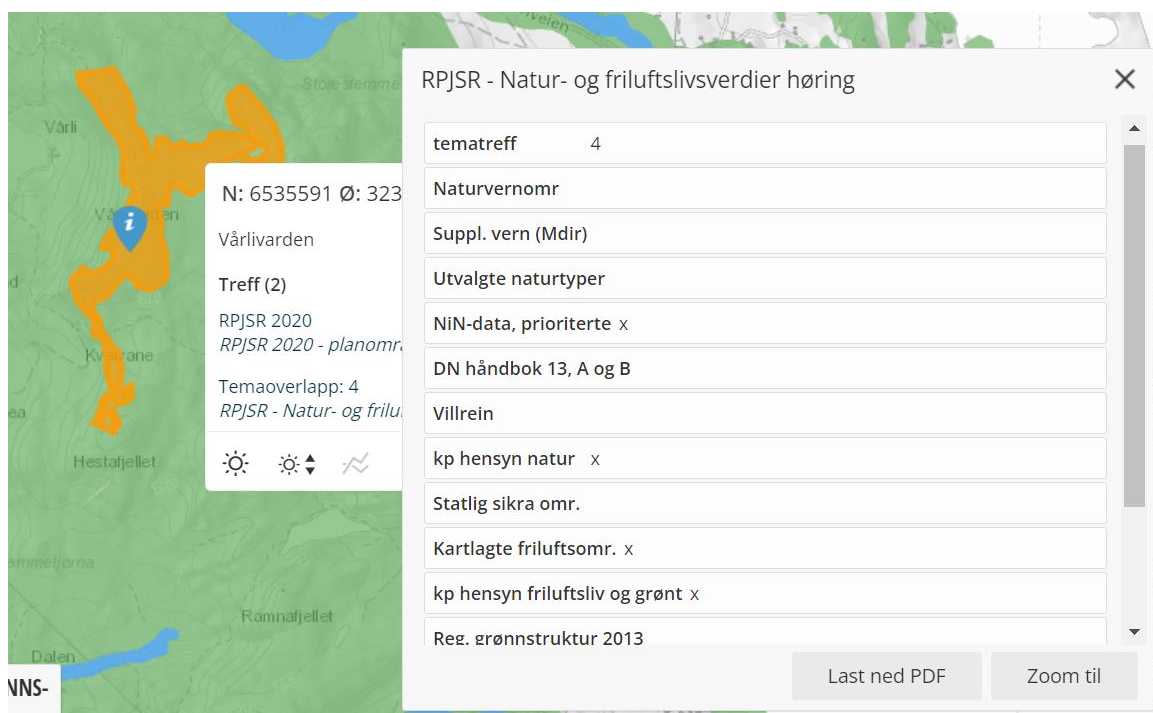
veien

Store temme

Vårli

Vårliden

d

Kvekrane

ea

Hestafjellet

emmeltorna

Ramnafjellet

Dalen

NNS-

N: 6535591 Ø: 323

Vårlivarden

Treff (2)

RPJSR 2020
RPJSR 2020 - planomr

Temaoverlapp: 4
RPJSR - Natur- og frilu

RPJSR - Natur- og friluftslivsverdier høring

| | |
|---|---|
| tematreff | 4 |
| Naturvernomr | |
| Suppl. vern (Mdir) | |
| Utvalgte naturtyper | |
| NiN-data, prioriterte | x |
| DN håndbok 13, A og B | |
| Villrein | |
| kp hensyn natur | x |
| Statlig sikra omr. | |
| Kartlagte friluftsomr. | x |
| kp hensyn friluftsliv og grønt | x |
| Reg. grønnstruktur 2013 | |

Last ned PDF

Zoom til